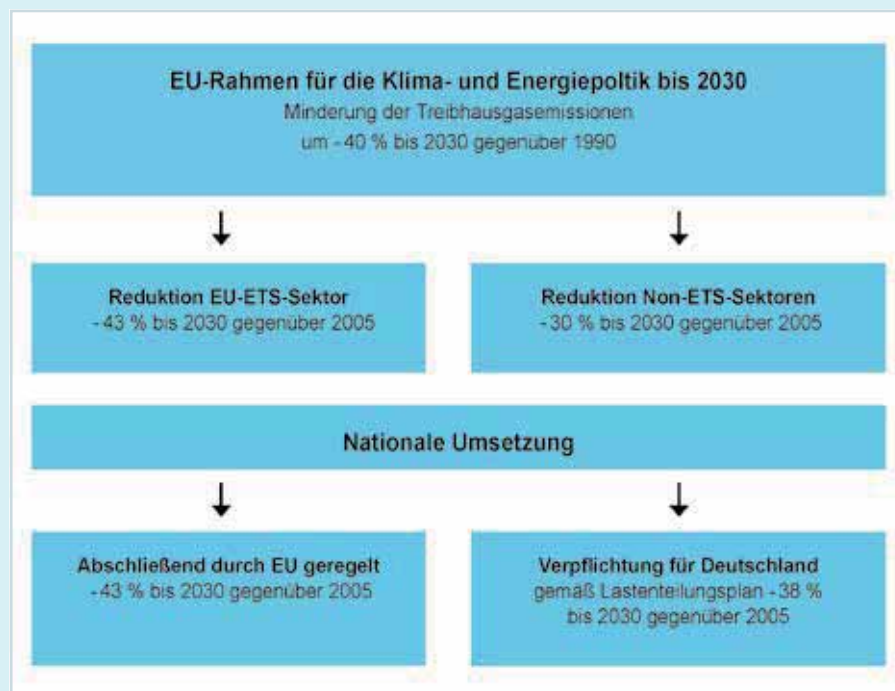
EU-Rahmen für die Klima- und Energiepoltik bis 2030
Minderung der Treibhausgasemissionen um -40 % bis 2030 gegenüber 1990

Reduktion EU-ETS-Sektor
-43 % bis 2030 gegenüber 2005

Reduktion Non-ETS-Sektoren
-30 % bis 2030 gegenüber 2005

Nationale Umsetzung

Abschließend durch EU geregelt
-43 % bis 2030 gegenüber 2005

Verpflichtung für Deutschland
gemäß Lastenteilungsplan -38 % bis 2030 gegenüber 2005